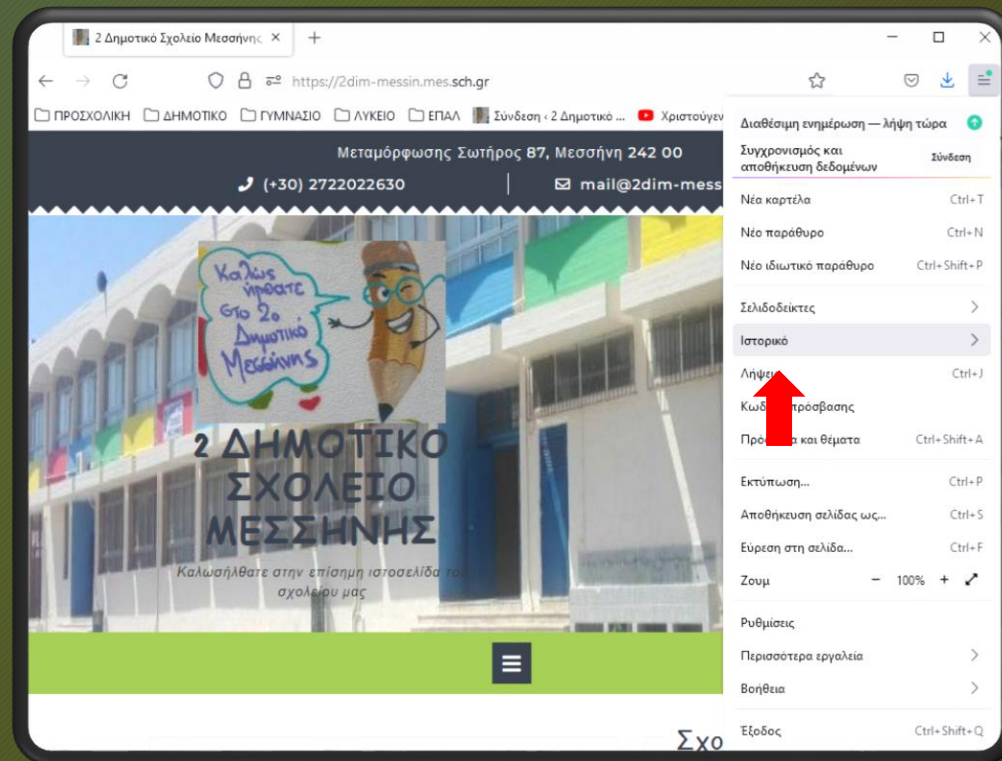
2 Δημοτικό Σχολείο Μεσσήνης ×
+
https://2dim-messin.mes.sch.gr
ΠΡΟΣΧΟΛΙΚΗ ΔΗΜΟΤΙΚΟ ΓΥΜΝΑΣΙΟ ΛΥΚΕΙΟ ΕΠΑΛ Σύνδεση ‹ 2 Δημοτικό ... Χριστούγεν

Μεταμόρφωσης Σωτήρος 87, Μεσσήνη 242 00
(+30) 2722022630
mail@2dim-mess

Καλώς ήρθατε στο 2ο Δημοτικό Μεσσήνης

2 ΔΗΜΟΤΙΚΟ ΣΧΟΛΕΙΟ ΜΕΣΣΗΝΗΣ
Καλωσήλθατε στην επίσημη ιστοσελίδα του σχολείου μας

Σχο

Διαθέσιμη ενημέρωση — λήψη τώρα
Συγχρονισμός και αποθήκευση δεδομένων
Σύνδεση
Νέα καρτέλα Ctrl+T
Νέο παράθυρο Ctrl+N
Νέο ιδιωτικό παράθυρο Ctrl+Shift+P
Σελιδοδείκτες
Ιστορικό
Λήψεις Ctrl+J
Κωδ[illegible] πρόσβασης
Πρό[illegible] και θέματα Ctrl+Shift+A
Εκτύπωση... Ctrl+P
Αποθήκευση σελίδας ως... Ctrl+S
Εύρεση στη σελίδα... Ctrl+F
Ζουμ − 100% +
Ρυθμίσεις
Περισσότερα εργαλεία
Βοήθεια
Έξοδος Ctrl+Shift+Q